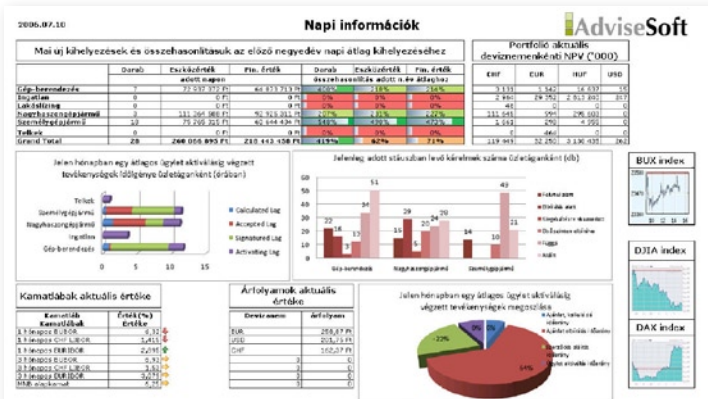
2006.07.10

Napi információk

AdviseSoft

Mai uj kihelyezések és összehasonlitasuk az előző negyedév napi átlag kihelyezéséhez

| | Darab | Eszközérték adott napon | Fin. érték | Darab | Eszközérték | Fin. érték |
|---|---|---|---|---|---|---|
| | | | | összehasonlitás adott n.év átlaghoz | | |
| Gép-berendezés | 7 | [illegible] | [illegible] | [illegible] | 118% | 114% |
| Ingatlan | 0 | 0 Ft | 0 Ft | 0% | 0% | 0% |
| Lakáslízing | 0 | 0 Ft | 0 Ft | 0% | 0% | 0% |
| Nagyhaszongépjármű | 3 | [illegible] | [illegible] | 207% | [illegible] | 122% |
| Személygépjármű | 13 | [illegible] | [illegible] | 148% | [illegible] | 472% |
| Telkek | 0 | 0 Ft | 0 Ft | 0% | 0% | 0% |
| Grand Total | 23 | 268 056 893 Ft | 218 443 458 Ft | 419% | 62% | 71% |

Portfolió aktuális devizanemenkénti NPV ('000)

| CHF | EUR | HUF | USD |
|---|---|---|---|
| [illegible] | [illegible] | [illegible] | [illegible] |
| 119 441 | 32 250 | 3 136 435 | 262 |

Jelen hónapban egy átlagos ügylet aktiválásig végzett tevékenységek Időigénye üzletáganként (órában)

Telkek
Személygépjármű
Nagyhaszongépjármű
Ingatlan
Gép-berendezés

0 5 10 15

Calculated Lag
Accepted Lag
Signatured Lag
Activating Lag

Jelenleg adott státuszban levő kérelmek száma üzletáganként (db)

Gép-berendezés
Nagyhaszongépjármű
Személygépjármű

Folyamatban
Kiértékelés alatt
Ajánlatkérés elfogadva
Dokumentáció elkészítve
Függő
Aktív

BUX index

DJIA index

DAX index

Kamatlábak aktuális értéke

| Kamatláb Kamatlábak | Érték(%) Értéke |
|---|---|
| 1 havi EUR LIBOR | 6,32 |
| 3 havi CHF LIBOR | 1,415 |
| 1 havi EUR IBOR | 2,095 |
| 3 havi LIBOR | 6,92 |
| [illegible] | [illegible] |
| 3 havi EUR IBOR | 3,32 |
| MNB alapkamat | 6,25 |

Árfolyamok aktuális értéke

| Devizanem | Árfolyam |
|---|---|
| EUR | 256,67 Ft |
| USD | 201,75 Ft |
| CHF | 162,07 Ft |

Jelen hónapban egy átlagos ügylet aktiválásig végzett tevékenységek megoszlása

Ajánlat, kalkuláció időtartam
Ajánlat elfogadás időtartam
Szerződés aláírás időtartam
Ügylet aktiválás időtartam

22%
54%